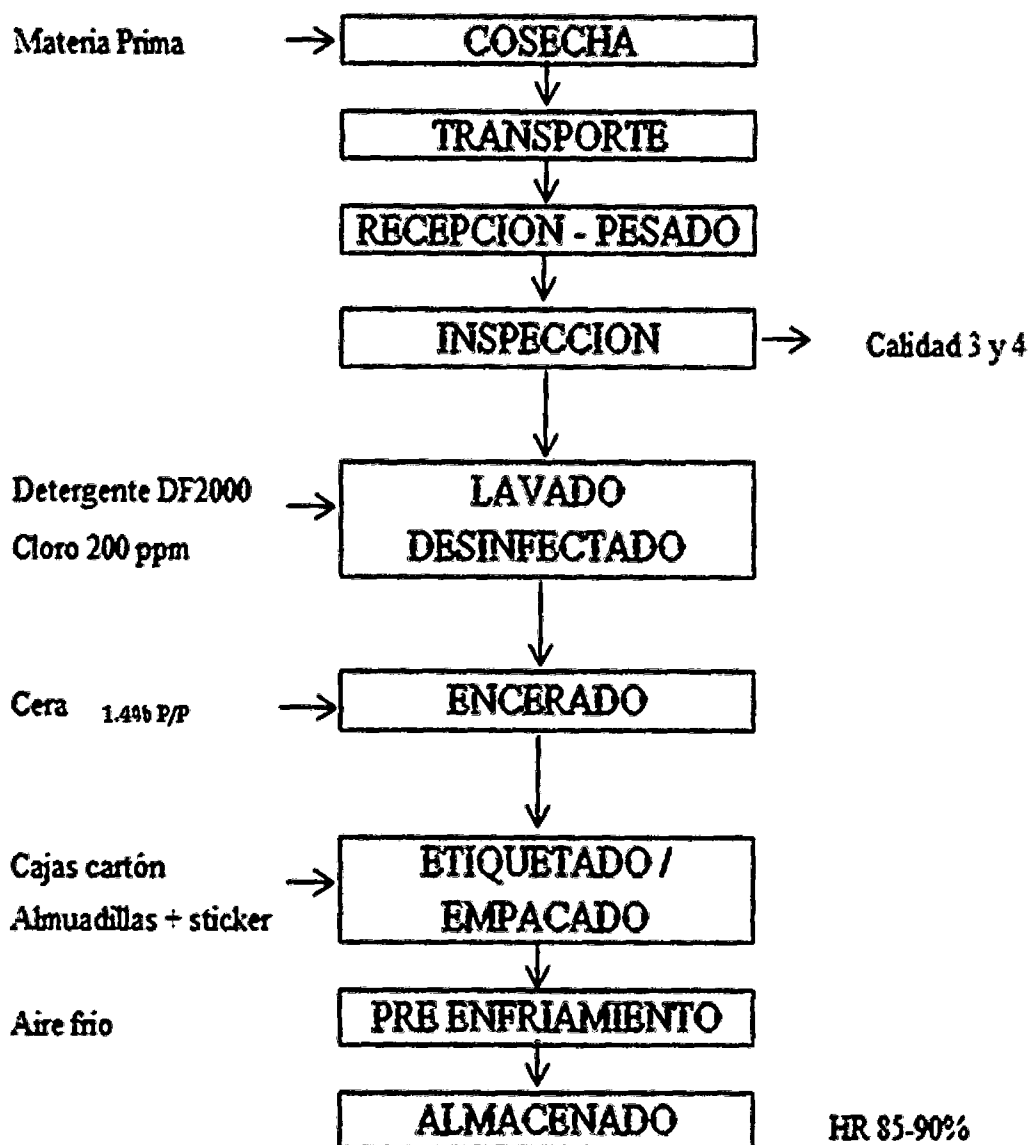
Materia Prima

COSECHA

TRANSPORTE

RECEPCION - PESADO

INSPECCION

Calidad 3 y 4

Detergente DF2000
Cloro 200 ppm

LAVADO
DESINFECTADO

Cera 1.4% P/P

ENCERADO

Cajas cartón
Almuadillas + sticker

ETIQUETADO /
EMPACADO

Aire frio

PRE ENFRIAMIENTO

ALMACENADO

HR 85-90%